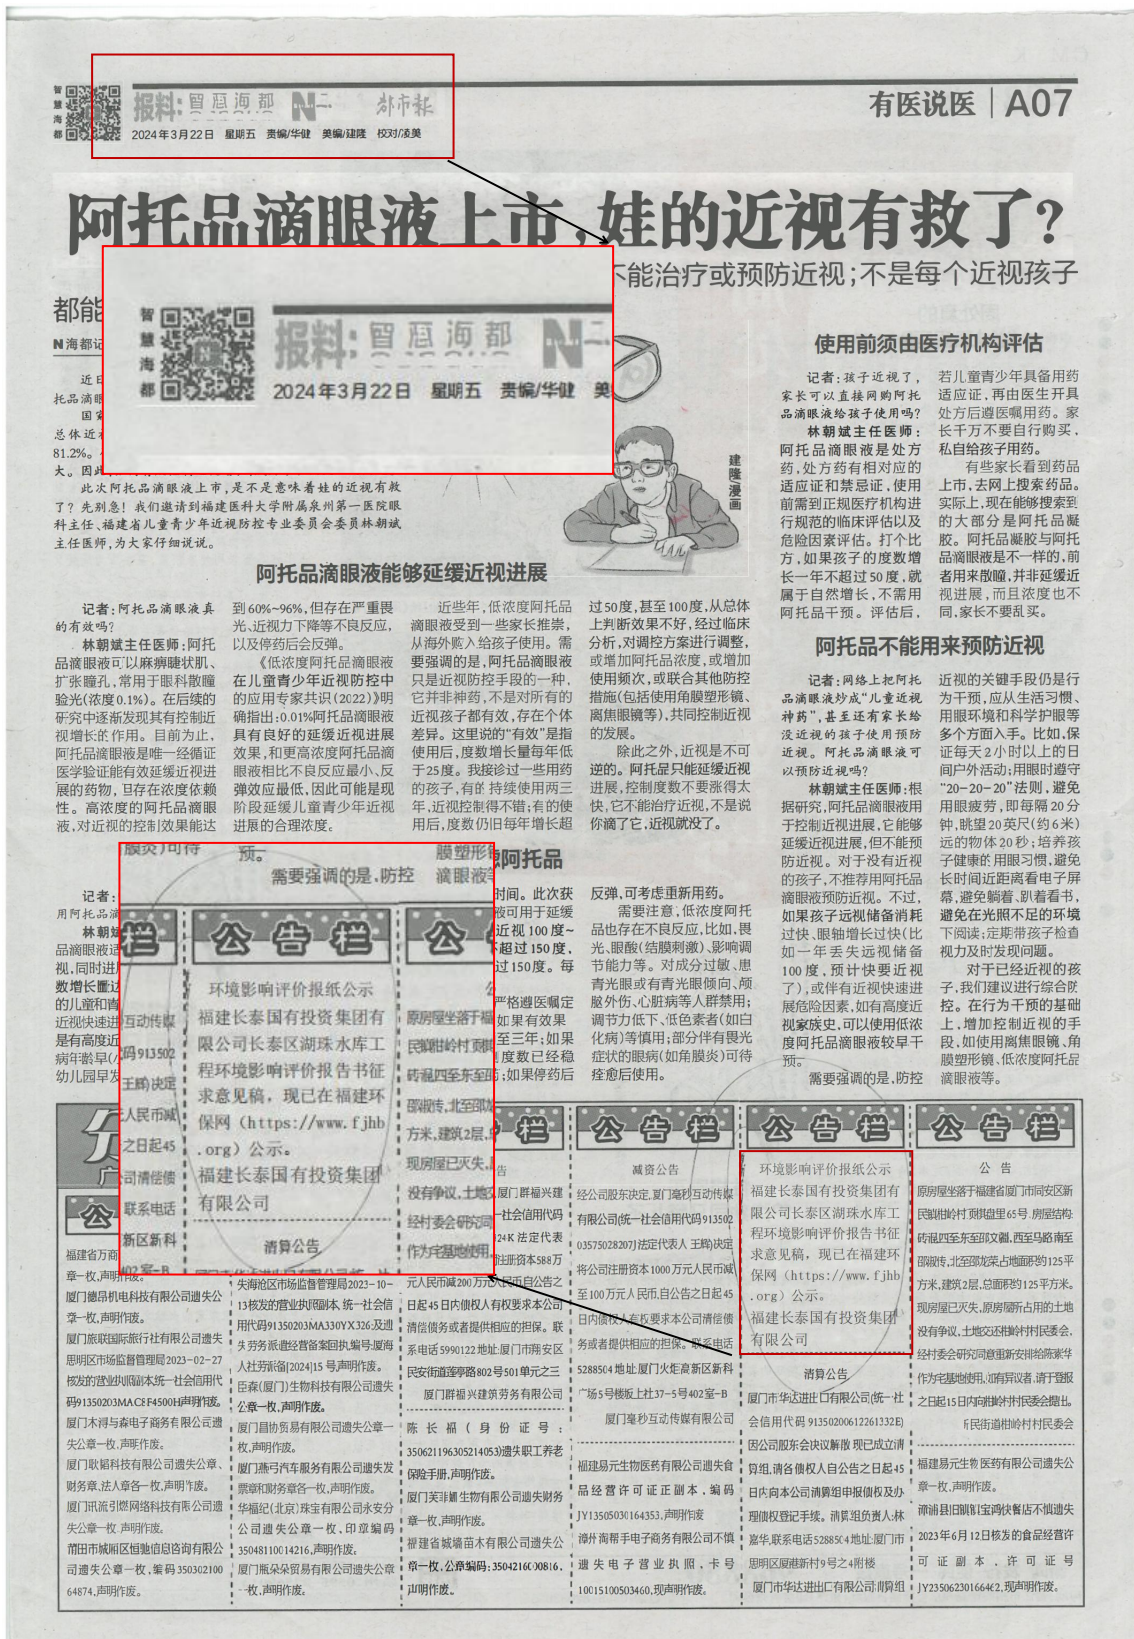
智慧海都

报料：智慧海都 N 都市报

2024年3月22日 星期五 责编/华健 美编/建隆 校对/凌美

有医说医 | A07

阿托品滴眼液上市，娃的近视有救了？

不能治疗或预防近视；不是每个近视孩子都能

N海都记

近日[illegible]托品滴眼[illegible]国家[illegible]总体近视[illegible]81.2%。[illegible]大。因此

此次阿托品滴眼液上市，是不是意味着娃的近视有救了？先别急！我们邀请到福建医科大学附属泉州第一医院眼科主任、福建省儿童青少年近视防控专业委员会委员林朝斌主任医师，为大家仔细说说。

建隆漫画

阿托品滴眼液能够延缓近视进展

记者：阿托品滴眼液真的有效吗？

林朝斌主任医师：阿托品滴眼液可以麻痹睫状肌、扩张瞳孔，常用于眼科散瞳验光（浓度0.1%）。在后续的研究中逐渐发现其有控制近视增长的作用。目前为止，阿托品滴眼液是唯一经循证医学验证能有效延缓近视进展的药物，且存在浓度依赖性。高浓度的阿托品滴眼液，对近视的控制效果能达到60%~96%，但存在严重畏光、近视力下降等不良反应，以及停药后会反弹。

《低浓度阿托品滴眼液在儿童青少年近视防控中的应用专家共识（2022）》明确指出：0.01%阿托品滴眼液具有良好的延缓近视进展效果，和更高浓度阿托品滴眼液相比不良反应最小、反弹效应最低，因此可能是现阶段延缓儿童青少年近视进展的合理浓度。

近些年，低浓度阿托品滴眼液受到一些家长推崇，从海外购入给孩子使用。需要强调的是，阿托品滴眼液只是近视防控手段的一种，它并非神药，不是对所有的近视孩子都有效，存在个体差异。这里说的“有效”是指使用后，度数增长量每年低于25度。我接诊过一些用药的孩子，有的持续使用两三年，近视控制得不错；有的使用后，度数仍旧每年增长超过50度，甚至100度，从总体上判断效果不好，经过临床分析，对调控方案进行调整，或增加阿托品浓度，或增加使用频次，或联合其他防控措施（包括使用角膜塑形镜、离焦眼镜等），共同控制近视的发展。

除此之外，近视是不可逆的。阿托品只能延缓近视进展，控制度数不要涨得太快，它不能治疗近视，不是说你滴了它，近视就没了。

使用前须由医疗机构评估

记者：孩子近视了，家长可以直接网购阿托品滴眼液给孩子使用吗？

林朝斌主任医师：阿托品滴眼液是处方药，处方药有相对应的适应证和禁忌证，使用前需到正规医疗机构进行规范的临床评估以及危险因素评估。打个比方，如果孩子的度数增长一年不超过50度，就属于自然增长，不需用阿托品干预。评估后，若儿童青少年具备用药适应证，再由医生开具处方后遵医嘱用药。家长千万不要自行购买，私自给孩子用药。

有些家长看到药品上市，去网上搜索药品。实际上，现在能够搜索到的大部分是阿托品凝胶。阿托品凝胶与阿托品滴眼液是不一样的，前者用来散瞳，并非延缓近视进展，而且浓度也不同，家长不要乱买。

阿托品不能用来预防近视

记者：网络上把阿托品滴眼液炒成“儿童近视神药”，甚至还有家长给没近视的孩子使用预防近视。阿托品滴眼液可以预防近视吗？

林朝斌主任医师：根据研究，阿托品滴眼液用于控制近视进展，它能够延缓近视进展，但不能预防近视。对于没有近视的孩子，不推荐用阿托品滴眼液预防近视。不过，如果孩子远视储备消耗过快、眼轴增长过快（比如一年丢失远视储备100度，预计快要近视了），或伴有近视快速进展危险因素，如有高度近视家族史，可以使用低浓度阿托品滴眼液较早干预。

近视的关键手段仍是行为干预，应从生活习惯、用眼环境和科学护眼等多个方面入手。比如，保证每天2小时以上的日间户外活动；用眼时遵守“20-20-20”法则，避免用眼疲劳，即每隔20分钟，眺望20英尺（约6米）远的物体20秒；培养孩子健康的用眼习惯，避免长时间近距离看电子屏幕，避免躺着、趴着看书，避免在光照不足的环境下阅读；定期带孩子检查视力及时发现问题。

对于已经近视的孩子，我们建议进行综合防控。在行为干预的基础上，增加控制近视的手段，如使用离焦眼镜、角膜塑形镜、低浓度阿托品滴眼液等。

阿托品

记者：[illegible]用阿托品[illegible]

林朝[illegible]品滴眼液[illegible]视，同时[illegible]数增长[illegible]的儿童和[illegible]近视快速进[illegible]是有高度近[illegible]病年龄早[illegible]幼儿园早发

膜炎）可待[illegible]时间。此次获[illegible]液可用于延缓近视100度~不超过150度，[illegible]过150度。每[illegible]严格遵医嘱定如果有效果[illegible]至三年；如果度数已经稳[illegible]；如果停药后反弹，可考虑重新用药。

需要注意，低浓度阿托品也存在不良反应，比如，畏光、眼酸（结膜刺激）、影响调节能力等。对成分过敏、患青光眼或有青光眼倾向、颅脑外伤、心脏病等人群禁用；调节力低下、低色素者（如白化病）等慎用；部分伴有畏光症状的眼病（如角膜炎）可待痊愈后使用。

需要强调的是，防控

公告栏

环境影响评价报纸公示

福建长泰国有投资集团有限公司长泰区湖珠水库工程环境影响评价报告书征求意见稿，现已在福建环保网（https://www.fjhb.org）公示。

福建长泰国有投资集团有限公司

清算公告

减资公告

消算公告

公告

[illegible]